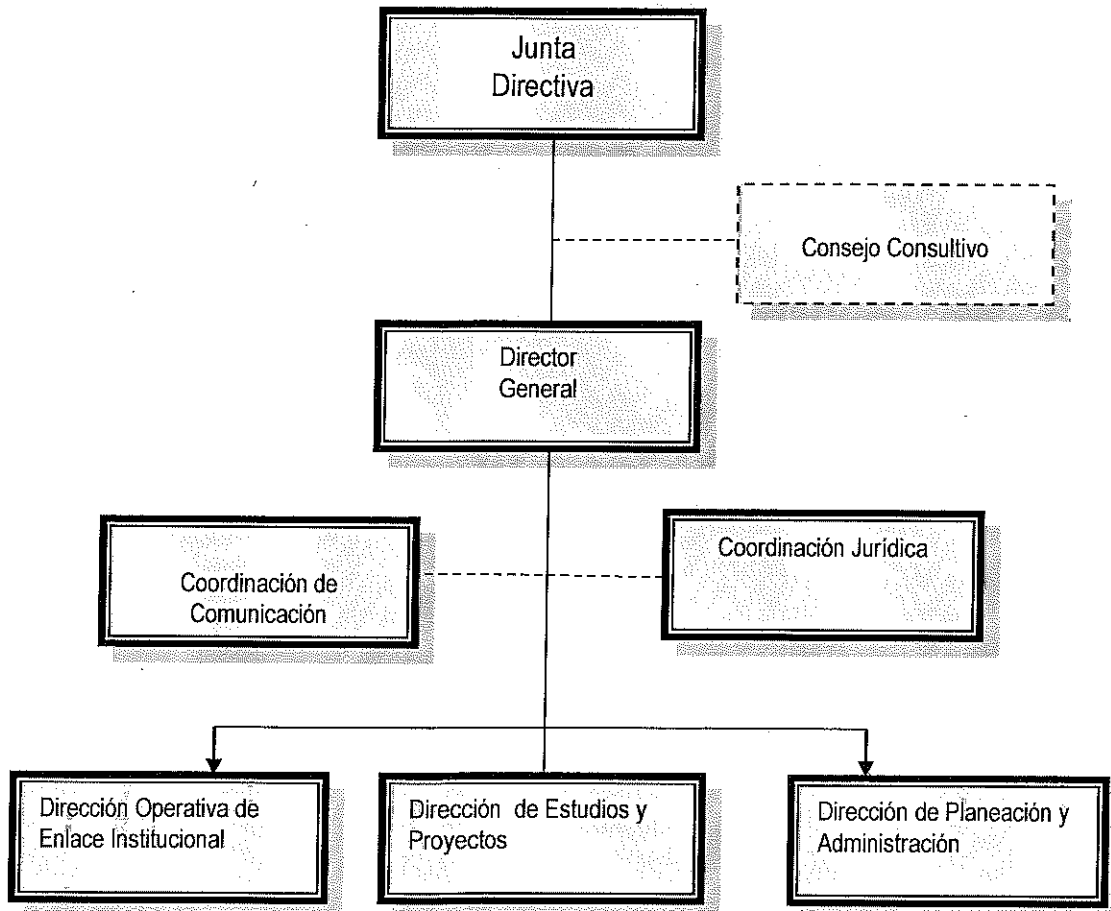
Junta Directiva

Consejo Consultivo

Director General

Coordinación de Comunicación

Coordinación Jurídica

Dirección Operativa de Enlace Institucional

Dirección de Estudios y Proyectos

Dirección de Planeación y Administración